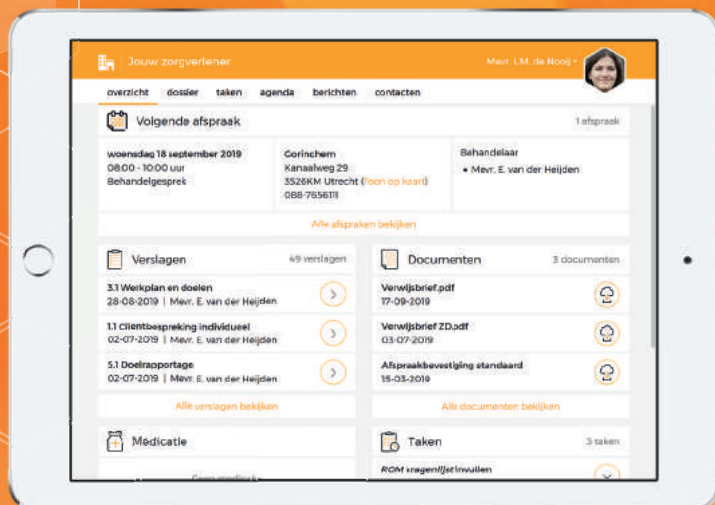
Jouw zorgverlener

Mevr. I.M. de Nooij

overzicht dossier taken agenda berichten contacten

Volgende afspraak

1 afspraak

woensdag 18 september 2019
08:00 - 10:00 uur
Behandelgesprek

Gorinchem
Kanaalweg 29
3526KM Utrecht (toon op kaart)
088-7656111

Behandelaar
• Mevr. E. van der Heijden

Alle afspraken bekijken

Verslagen

49 verslagen

3.1 Werkplan en doelen
28-08-2019 | Mevr. E. van der Heijden

1.1 Cliëntbespreking individueel
02-07-2019 | Mevr. E. van der Heijden

5.1 Doelrapportage
02-07-2019 | Mevr. E. van der Heijden

Alle verslagen bekijken

Documenten

3 documenten

Verwijsbrief.pdf
17-09-2019

Verwijsbrief ZD.pdf
03-07-2019

Afspraakbevestiging standaard
15-03-2019

Alle documenten bekijken

Medicatie

Geen medicijnen

Taken

3 taken

ROM vragenlijst invullen